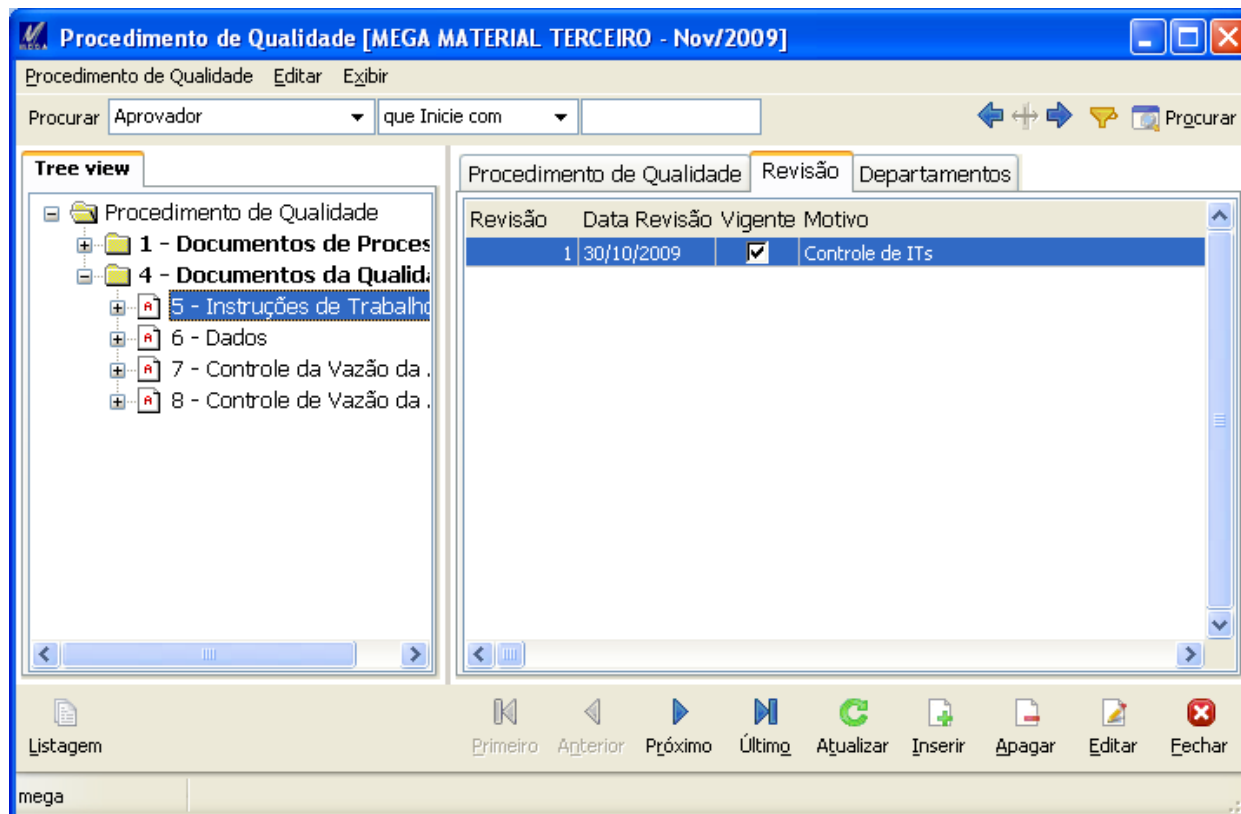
Procedimento de Qualidade [MEGA MATERIAL TERCEIRO - Nov/2009]

Procedimento de Qualidade Editar Exibir

Procurar Aprovador que Inicie com Procurar

Tree view

Procedimento de Qualidade
1 - Documentos de Proces
4 - Documentos da Qualida
5 - Instruções de Trabalho
6 - Dados
7 - Controle da Vazão da .
8 - Controle de Vazão da .

Procedimento de Qualidade | Revisão | Departamentos

| Revisão | Data Revisão | Vigente | Motivo |
|---|---|---|---|
| 1 | 30/10/2009 | ☑ | Controle de ITs |

Listagem Primeiro Anterior Próximo Último Atualizar Inserir Apagar Editar Fechar

mega